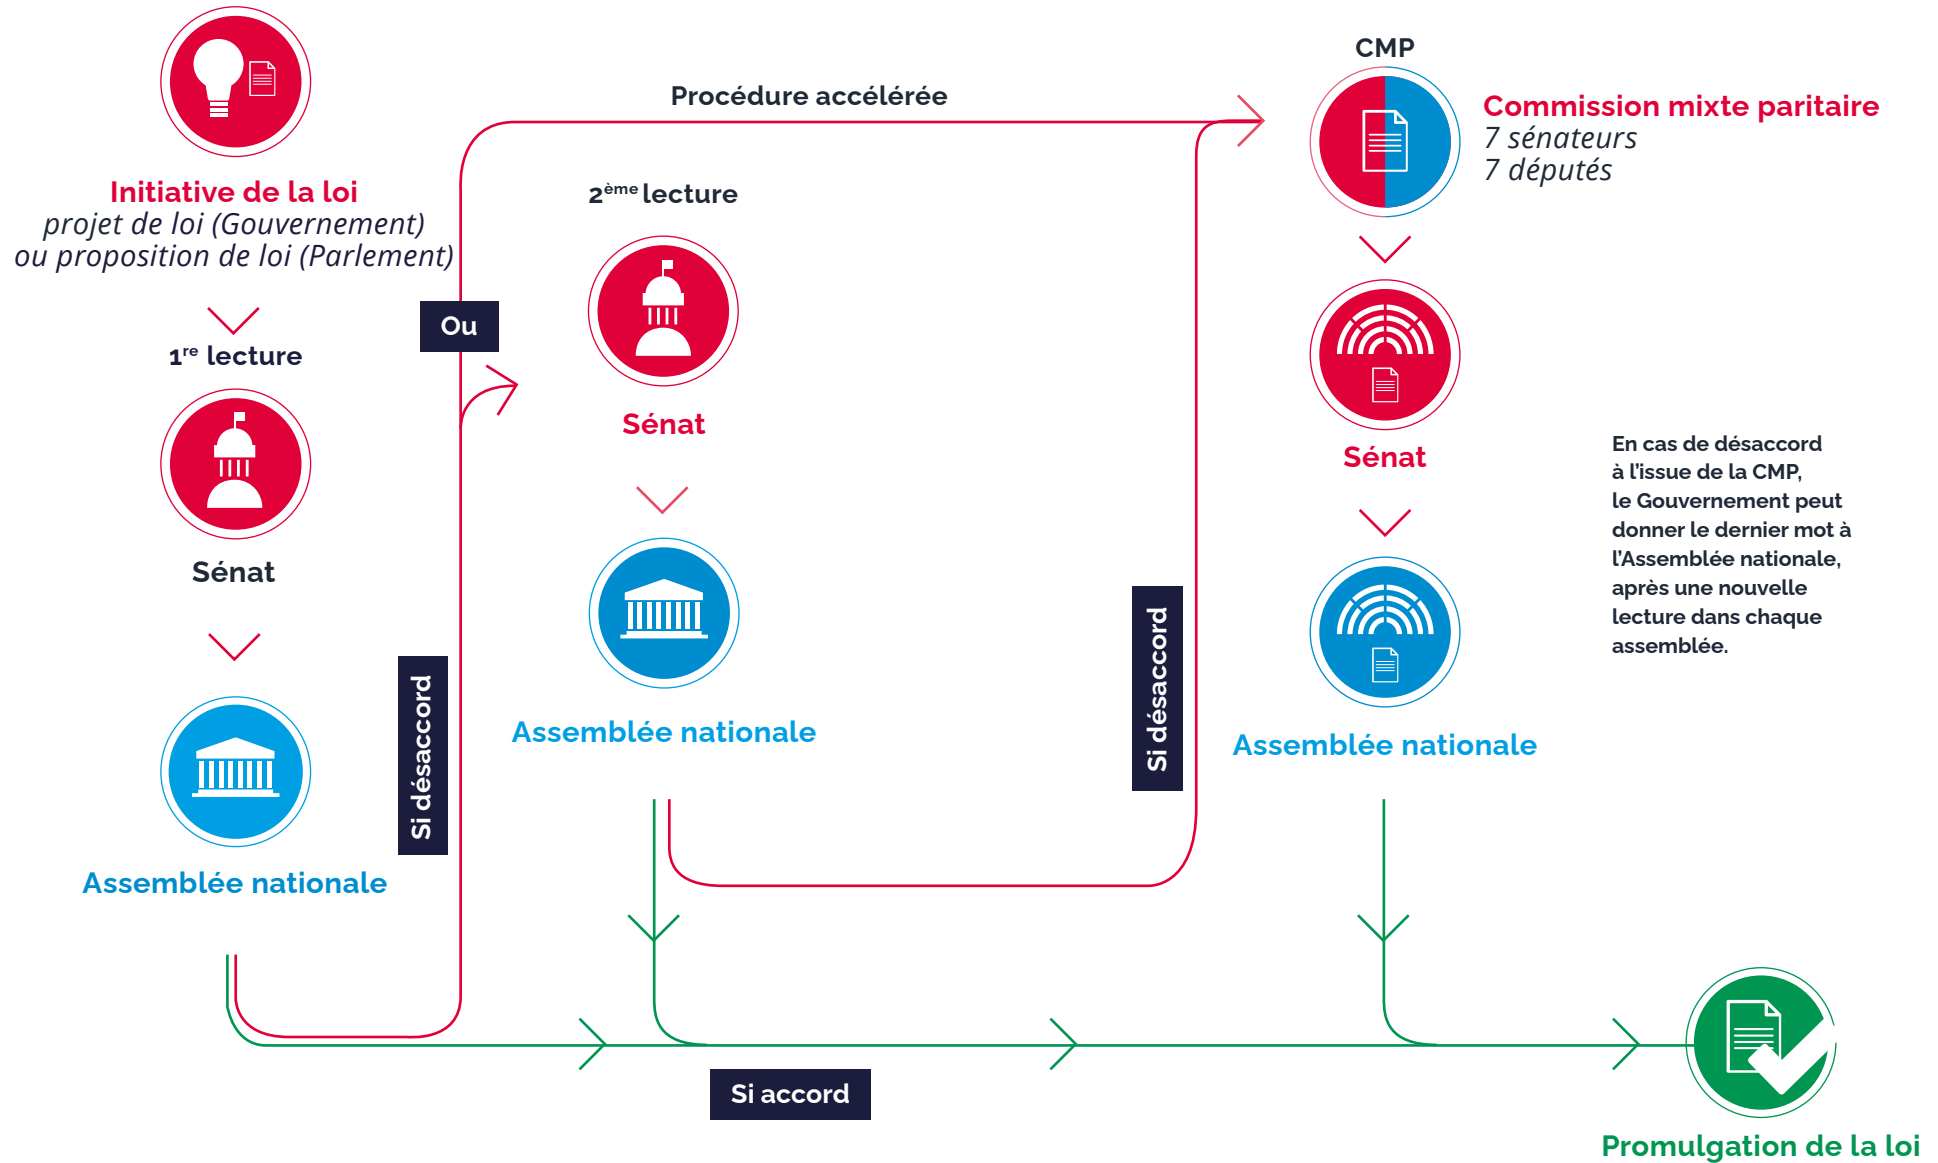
Initiative de la loi
projet de loi (Gouvernement)
ou proposition de loi (Parlement)

1$^{re}$ lecture

Sénat

Assemblée nationale

Si désaccord

Ou

Procédure accélérée

2$^{ème}$ lecture

Sénat

Assemblée nationale

Si désaccord

CMP

Commission mixte paritaire
7 sénateurs
7 députés

Sénat

Assemblée nationale

En cas de désaccord à l'issue de la CMP, le Gouvernement peut donner le dernier mot à l'Assemblée nationale, après une nouvelle lecture dans chaque assemblée.

Si accord

Promulgation de la loi